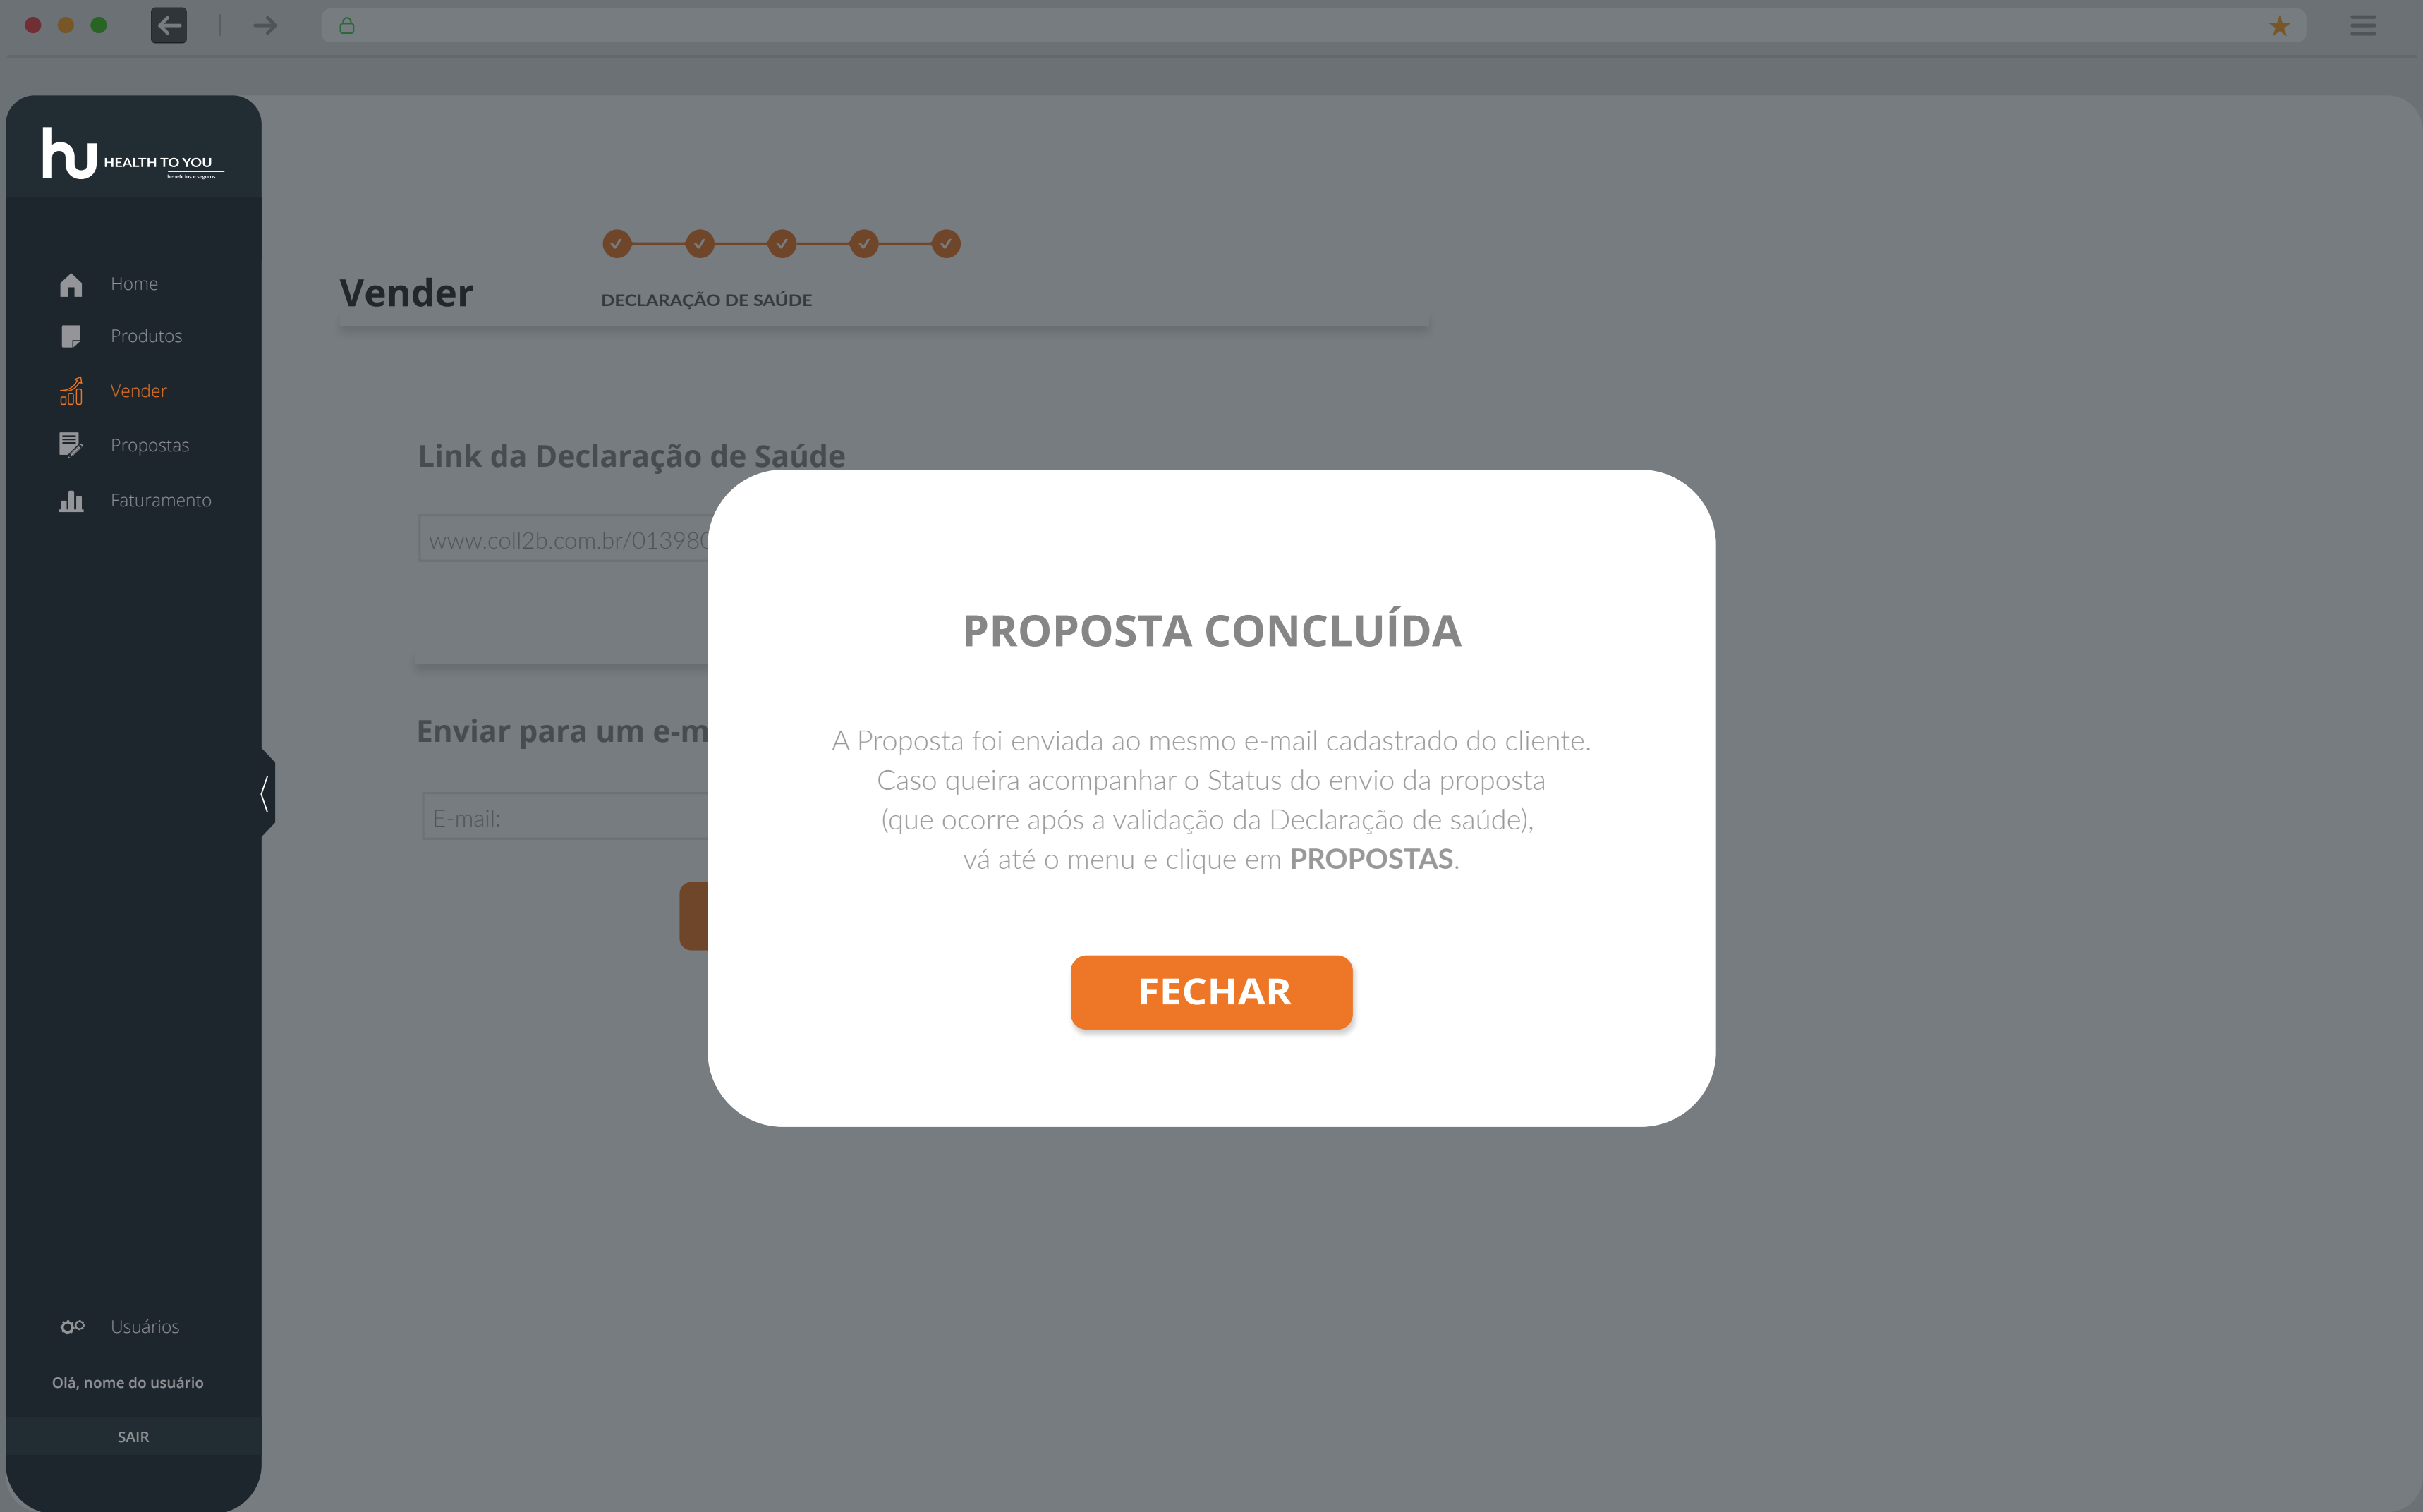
HEALTH TO YOU
benefícios e seguros

Home
Produtos
Vender
Propostas
Faturamento

Vender

DECLARAÇÃO DE SAÚDE

Link da Declaração de Saúde

www.coll2b.com.br/013980

Enviar para um e-m

E-mail:

PROPOSTA CONCLUÍDA

A Proposta foi enviada ao mesmo e-mail cadastrado do cliente. Caso queira acompanhar o Status do envio da proposta (que ocorre após a validação da Declaração de saúde), vá até o menu e clique em **PROPOSTAS**.

FECHAR

Usuários

Olá, nome do usuário

SAIR